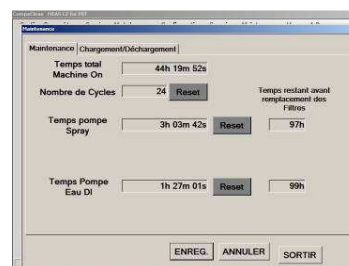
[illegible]

Maintenance

Maintenance | Chargement/Déchargement

Temps total Machine On
44h 19m 52s

Nombre de Cycles
24
Reset

Temps restant avant remplacement des Filtres

Temps pompe Spray
3h 03m 42s
Reset
97h

Temps Pompe Eau DI
1h 27m 01s
Reset
99h

ENREG.
ANNULER
SORTIR